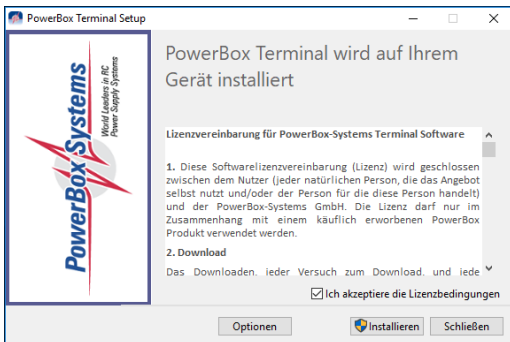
PowerBox Terminal Setup

PowerBox Systems
World Leaders in RC Power Supply Systems

PowerBox Terminal wird auf Ihrem Gerät installiert

Lizenzvereinbarung für PowerBox-Systems Terminal Software

1. Diese Softwarelizenzvereinbarung (Lizenz) wird geschlossen zwischen dem Nutzer (jeder natürlichen Person, die das Angebot selbst nutzt und/oder der Person für die diese Person handelt) und der PowerBox-Systems GmbH. Die Lizenz darf nur im Zusammenhang mit einem käuflich erworbenen PowerBox Produkt verwendet werden.

2. Download

Das Downloaden, jeder Versuch zum Download, und jede

Ich akzeptiere die Lizenzbedingungen

Optionen

Installieren

Schließen